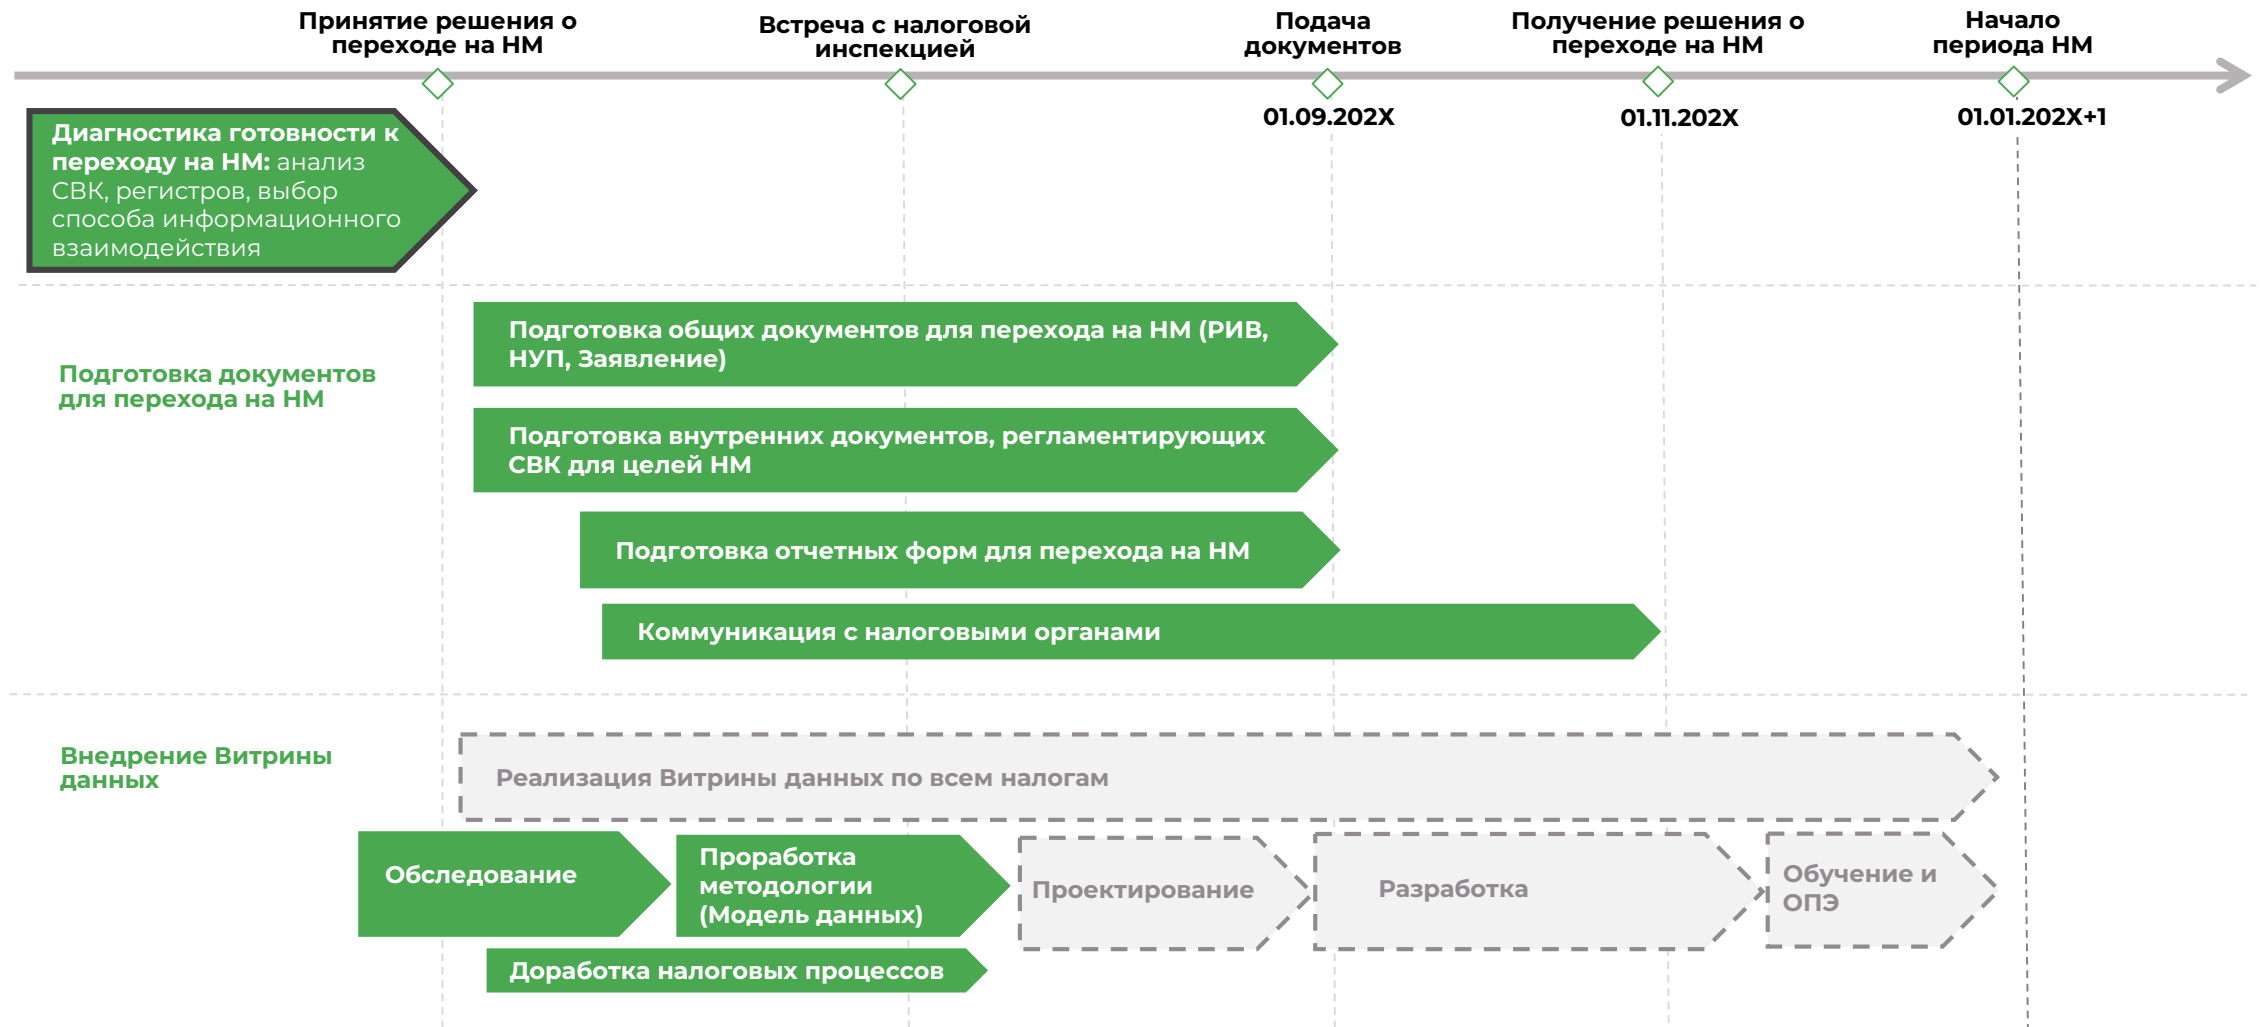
Принятие решения о переходе на НМ

Встреча с налоговой инспекцией

Подача документов

01.09.202X

Получение решения о переходе на НМ

01.11.202X

Начало периода НМ

01.01.202X+1

Диагностика готовности к переходу на НМ: анализ СВК, регистров, выбор способа информационного взаимодействия

Подготовка документов для перехода на НМ

Подготовка общих документов для перехода на НМ (РИВ, НУП, Заявление)

Подготовка внутренних документов, регламентирующих СВК для целей НМ

Подготовка отчетных форм для перехода на НМ

Коммуникация с налоговыми органами

Внедрение Витрины данных

Реализация Витрины данных по всем налогам

Обследование

Проработка методологии (Модель данных)

Проектирование

Разработка

Обучение и ОПЭ

Доработка налоговых процессов